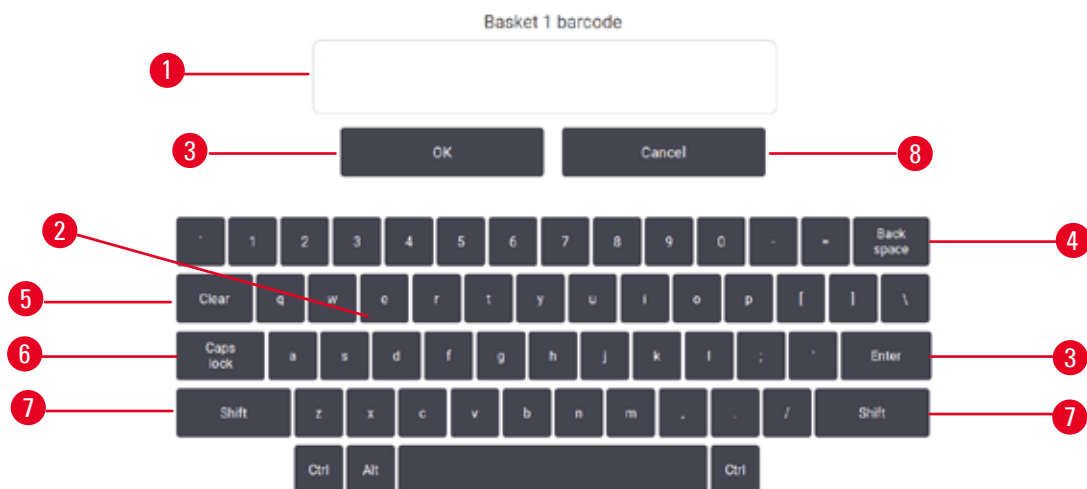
Basket 1 barcode

1

3 OK

Cancel 8

2

` 1 2 3 4 5 6 7 8 9 0 - = Back space 4

5 Clear q w e r t y u i o p [ ] \

6 Caps lock a s d f g h j k l ; ' Enter 3

7 Shift z x c v b n m , . / Shift 7

Ctrl Alt Ctrl